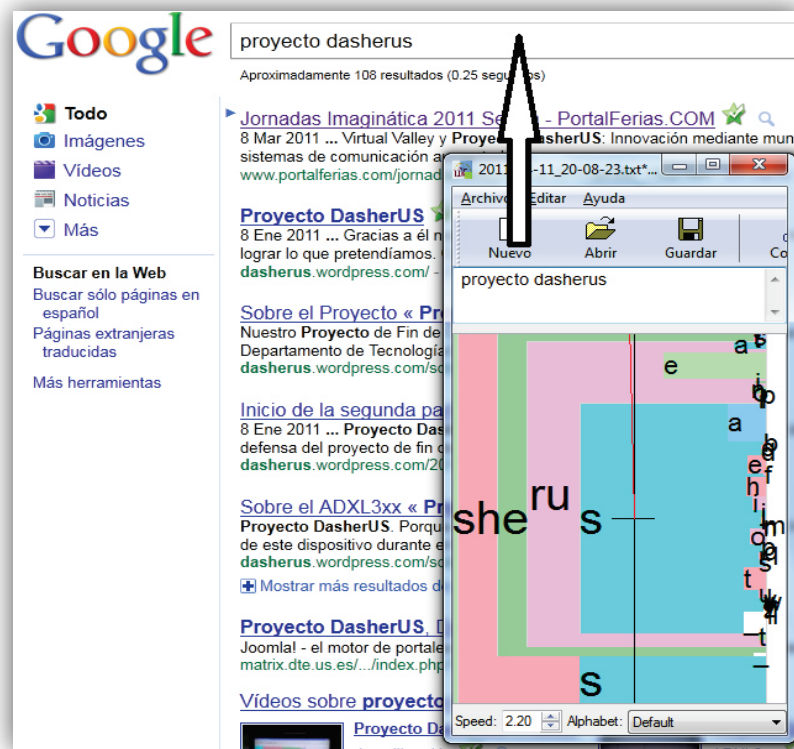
Google

proyecto dasherus

Aproximadamente 108 resultados (0.25 segu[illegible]s)

Todo
Imágenes
Vídeos
Noticias
Más

Buscar en la Web
Buscar sólo páginas en español
Páginas extranjeras traducidas

Más herramientas

Jornadas Imaginática 2011 Se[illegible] - PortalFerias.COM
8 Mar 2011 ... Virtual Valley y Proye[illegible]asherUS: Innovación mediante mun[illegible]
sistemas de comunicación a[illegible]
www.portalferias.com/jornad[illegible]

Proyecto DasherUS
8 Ene 2011 ... Gracias a él n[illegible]
lograr lo que pretendíamos. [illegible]
dasherus.wordpress.com/ - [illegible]

Sobre el Proyecto « Pr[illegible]
Nuestro Proyecto de Fin de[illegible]
Departamento de Tecnologí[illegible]
dasherus.wordpress.com/s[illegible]

Inicio de la segunda pa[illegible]
8 Ene 2011 ... Proyecto Das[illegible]
defensa del proyecto de fin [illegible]
dasherus.wordpress.com/20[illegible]

Sobre el ADXL3xx « Pr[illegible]
Proyecto DasherUS. Porqu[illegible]
de este dispositivo durante e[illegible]
dasherus.wordpress.com/s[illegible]
Mostrar más resultados d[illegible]

Proyecto DasherUS, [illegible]
Joomla! - el motor de portal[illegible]
matrix.dte.us.es/.../index.php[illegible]

Vídeos sobre proyecto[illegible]
Proyecto Da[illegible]

2011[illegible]-11_20-08-23.txt*...
Archivo Editar Ayuda
Nuevo Abrir Guardar Co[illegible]
proyecto dasherus
a e i o a b e f h i j m o s t l t
she ru s s
Speed: 2.20 Alphabet: Default